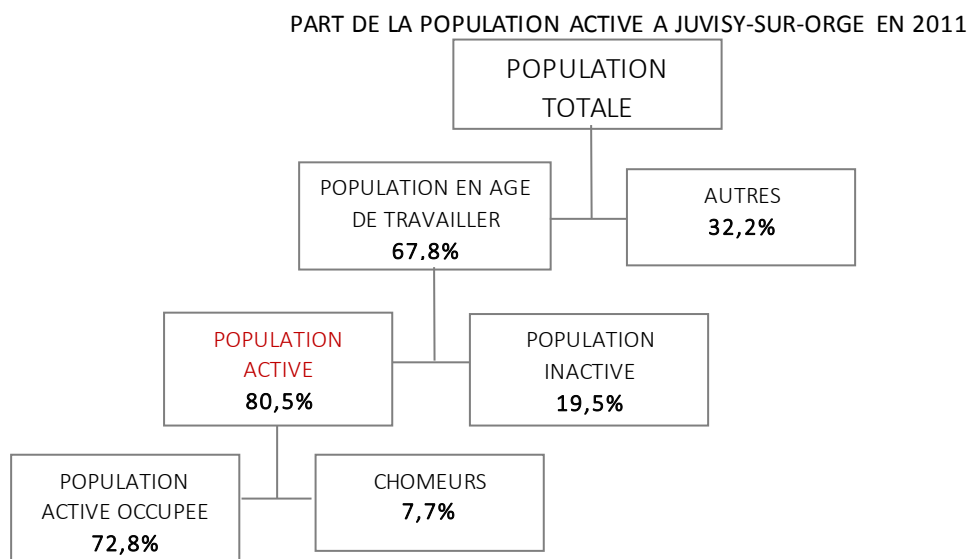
PART DE LA POPULATION ACTIVE A JUVISY-SUR-ORGE EN 2011

POPULATION TOTALE

POPULATION EN AGE DE TRAVAILLER
67.8%

AUTRES
32,2%

POPULATION ACTIVE
80,5%

POPULATION INACTIVE
19,5%

POPULATION ACTIVE OCCUPEE
72,8%

CHOMEURS
7,7%